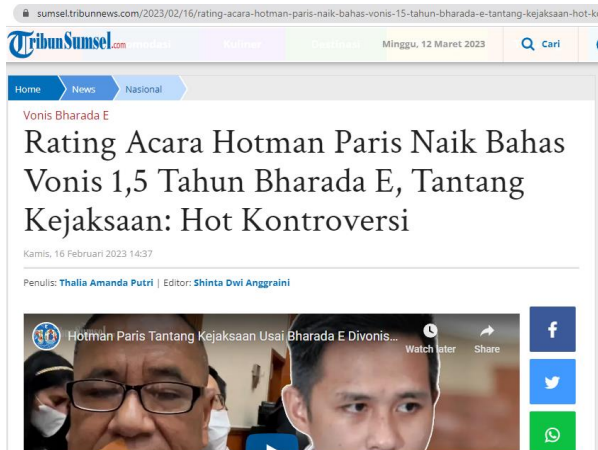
sumsel.tribunnews.com/2023/02/16/rating-acara-hotman-paris-naik-bahas-vonis-15-tahun-bharada-e-tantang-kejaksaan-hot-k

TribunSumsel.com Kuliner Destinasi Minggu, 12 Maret 2023 Cari

Home News Nasional

Vonis Bharada E

Rating Acara Hotman Paris Naik Bahas Vonis 1,5 Tahun Bharada E, Tantang Kejaksaan: Hot Kontroversi

Kamis, 16 Februari 2023 14:37

Penulis: Thalia Amanda Putri | Editor: Shinta Dwi Anggraini

Hotman Paris Tantang Kejaksaan Usai Bharada E Divonis...

Watch later

Share